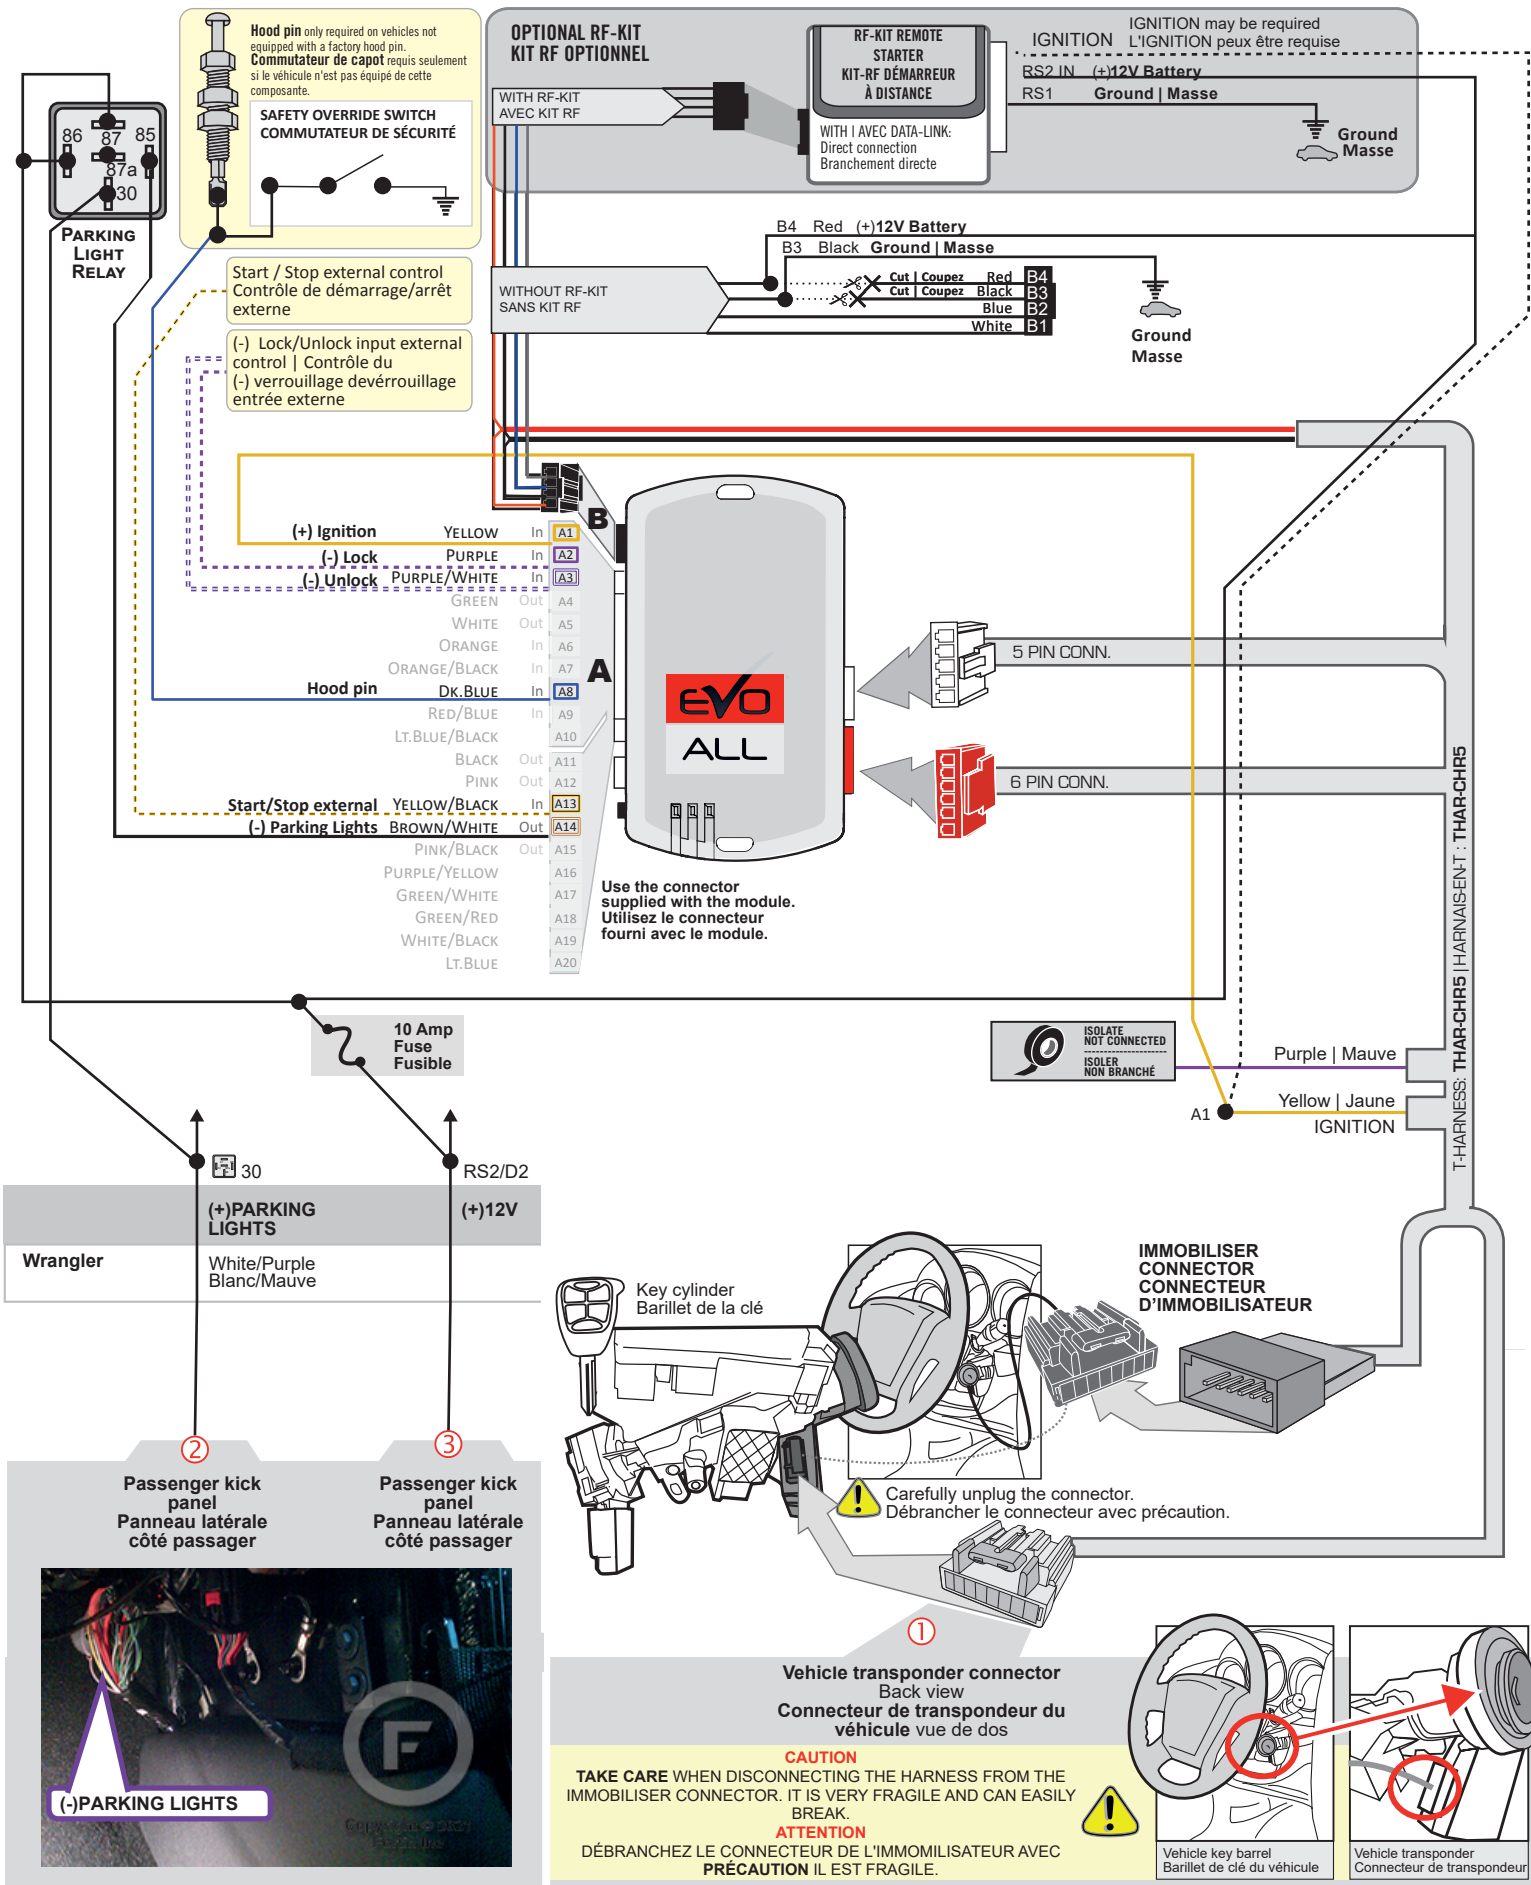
86 87 85
87a
30
Parking Light Relay

Hood pin only required on vehicles not equipped with a factory hood pin. Commutateur de capot requis seulement si le véhicule n'est pas équipé de cette composante.

SAFETY OVERRIDE SWITCH
COMMUTATEUR DE SÉCURITÉ

OPTIONAL RF-KIT
KIT RF OPTIONNEL

WITH RF-KIT
AVEC KIT RF

RF-KIT REMOTE STARTER
KIT-RF DÉMARREUR À DISTANCE

WITH | AVEC DATA-LINK:
Direct connection
Branchement directe

IGNITION
IGNITION may be required
L'IGNITION peux être requise

RS2 IN (+)12V Battery
RS1 Ground | Masse

Ground
Masse

B4 Red (+)12V Battery
B3 Black Ground | Masse

WITHOUT RF-KIT
SANS KIT RF

Cut | Coupez Red B4
Cut | Coupez Black B3
Blue B2
White B1

Ground
Masse

Start / Stop external control
Contrôle de démarrage/arrêt externe

(-) Lock/Unlock input external control | Contrôle du (-) verrouillage devérrouillage entrée externe

B

| | | | |
|---|---|---|---|
| (+) Ignition | Yellow | In | A1 |
| (-) Lock | Purple | In | A2 |
| (-) Unlock | Purple/White | In | A3 |
| | Green | Out | A4 |
| | White | Out | A5 |
| | Orange | In | A6 |
| | Orange/Black | In | A7 |
| Hood pin | Dk.Blue | In | A8 |
| | Red/Blue | In | A9 |
| | Lt.Blue/Black | | A10 |
| | Black | Out | A11 |
| | Pink | Out | A12 |
| Start/Stop external | Yellow/Black | In | A13 |
| (-) Parking Lights | Brown/White | Out | A14 |
| | Pink/Black | Out | A15 |
| | Purple/Yellow | | A16 |
| | Green/White | | A17 |
| | Green/Red | | A18 |
| | White/Black | | A19 |
| | Lt.Blue | | A20 |

A

EVO ALL

5 PIN CONN.
6 PIN CONN.

Use the connector supplied with the module.
Utilisez le connecteur fourni avec le module.

10 Amp Fuse Fusible

ISOLATE NOT CONNECTED
ISOLER NON BRANCHÉ

Purple | Mauve
A1
Yellow | Jaune
IGNITION

T-HARNESS: THAR-CHR5 | HARNAIS-EN-T : THAR-CHR5

30
RS2/D2

| | (+)PARKING LIGHTS | (+)12V |
|---|---|---|
| Wrangler | White/Purple Blanc/Mauve | |

IMMOBILISER CONNECTOR
CONNECTEUR D'IMMOBILISATEUR

Key cylinder
Barillet de la clé

Carefully unplug the connector.
Débrancher le connecteur avec précaution.

②
Passenger kick panel
Panneau latérale côté passager

③
Passenger kick panel
Panneau latérale côté passager

(-)PARKING LIGHTS

①
Vehicle transponder connector
Back view
Connecteur de transpondeur du véhicule vue de dos

CAUTION
TAKE CARE WHEN DISCONNECTING THE HARNESS FROM THE IMMOBILISER CONNECTOR. IT IS VERY FRAGILE AND CAN EASILY BREAK.
ATTENTION
DÉBRANCHEZ LE CONNECTEUR DE L'IMMOMILISATEUR AVEC PRÉCAUTION IL EST FRAGILE.

Vehicle key barrel
Barillet de clé du véhicule

Vehicle transponder
Connecteur de transpondeur